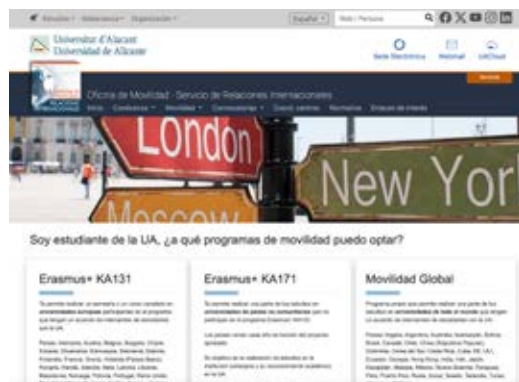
Estudios · Admisiones · Organización ·

Español · Web | Persona

Universitat d'Alacant
Universidad de Alicante

Sede Electrónica

Webmail

UACloud

Oficina de Movilidad - Servicio de Relaciones Internacionales

Inicio · Conócenos · Movilidad · Convocatorias · Dónde estamos · Normativa · Enlaces de interés

London

New Yor

Moscow

Soy estudiante de la UA, ¿a qué programas de movilidad puedo optar?

Erasmus+ KA131

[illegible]

Erasmus+ KA171

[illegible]

Movilidad Global

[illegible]